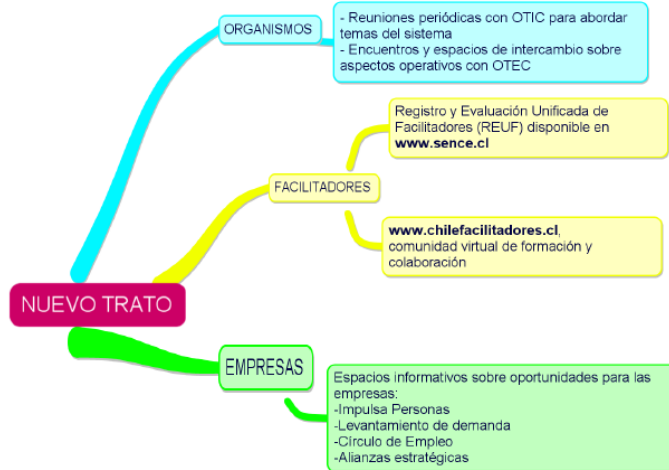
NUEVO TRATO

ORGANISMOS

- Reuniones periódicas con OTIC para abordar temas del sistema
- Encuentros y espacios de intercambio sobre aspectos operativos con OTEC

FACILITADORES

Registro y Evaluación Unificada de Facilitadores (REUF) disponible en **www.sence.cl**

**www.chilefacilitadores.cl**, comunidad virtual de formación y colaboración

EMPRESAS

Espacios informativos sobre oportunidades para las empresas:
-Impulsa Personas
-Levantamiento de demanda
-Círculo de Empleo
-Alianzas estratégicas